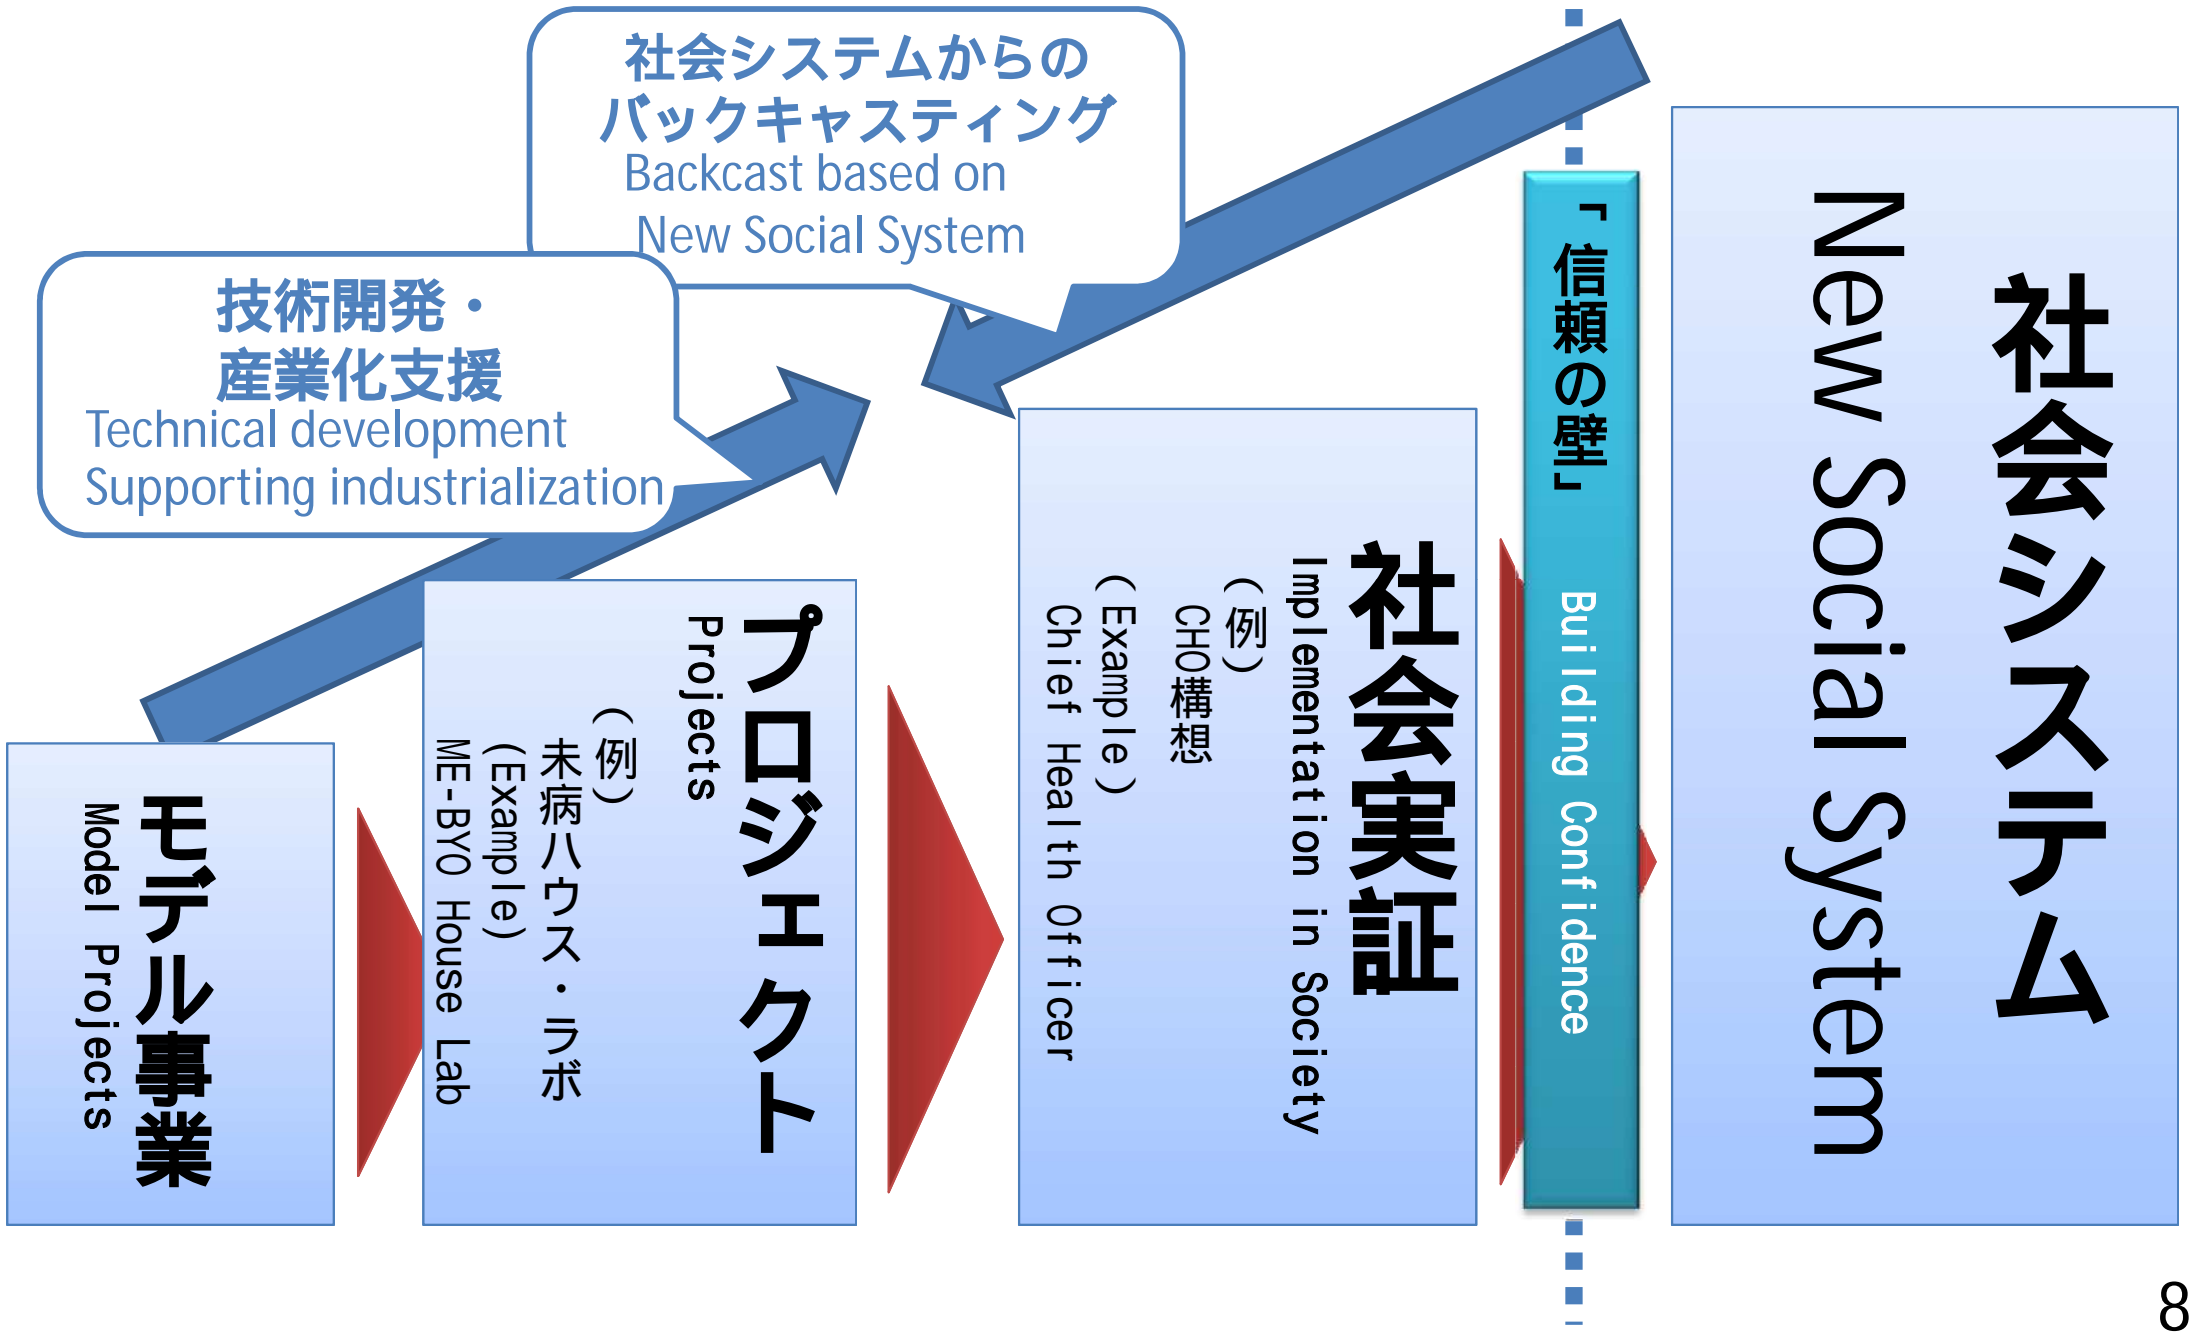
社会システムからのバックキャスティング
Backcast based on New Social System

技術開発・産業化支援
Technical development
Supporting industrialization

モデル事業
Model Projects

プロジェクト
Projects
（例）
未病ハウス・ラボ
（Example）
ME-BYO House Lab

社会実証
Implementation in Society
（例）
CHO構想
（Example）
Chief Health Officer

「信頼の壁」
Building Confidence

社会システム
New Social System

8